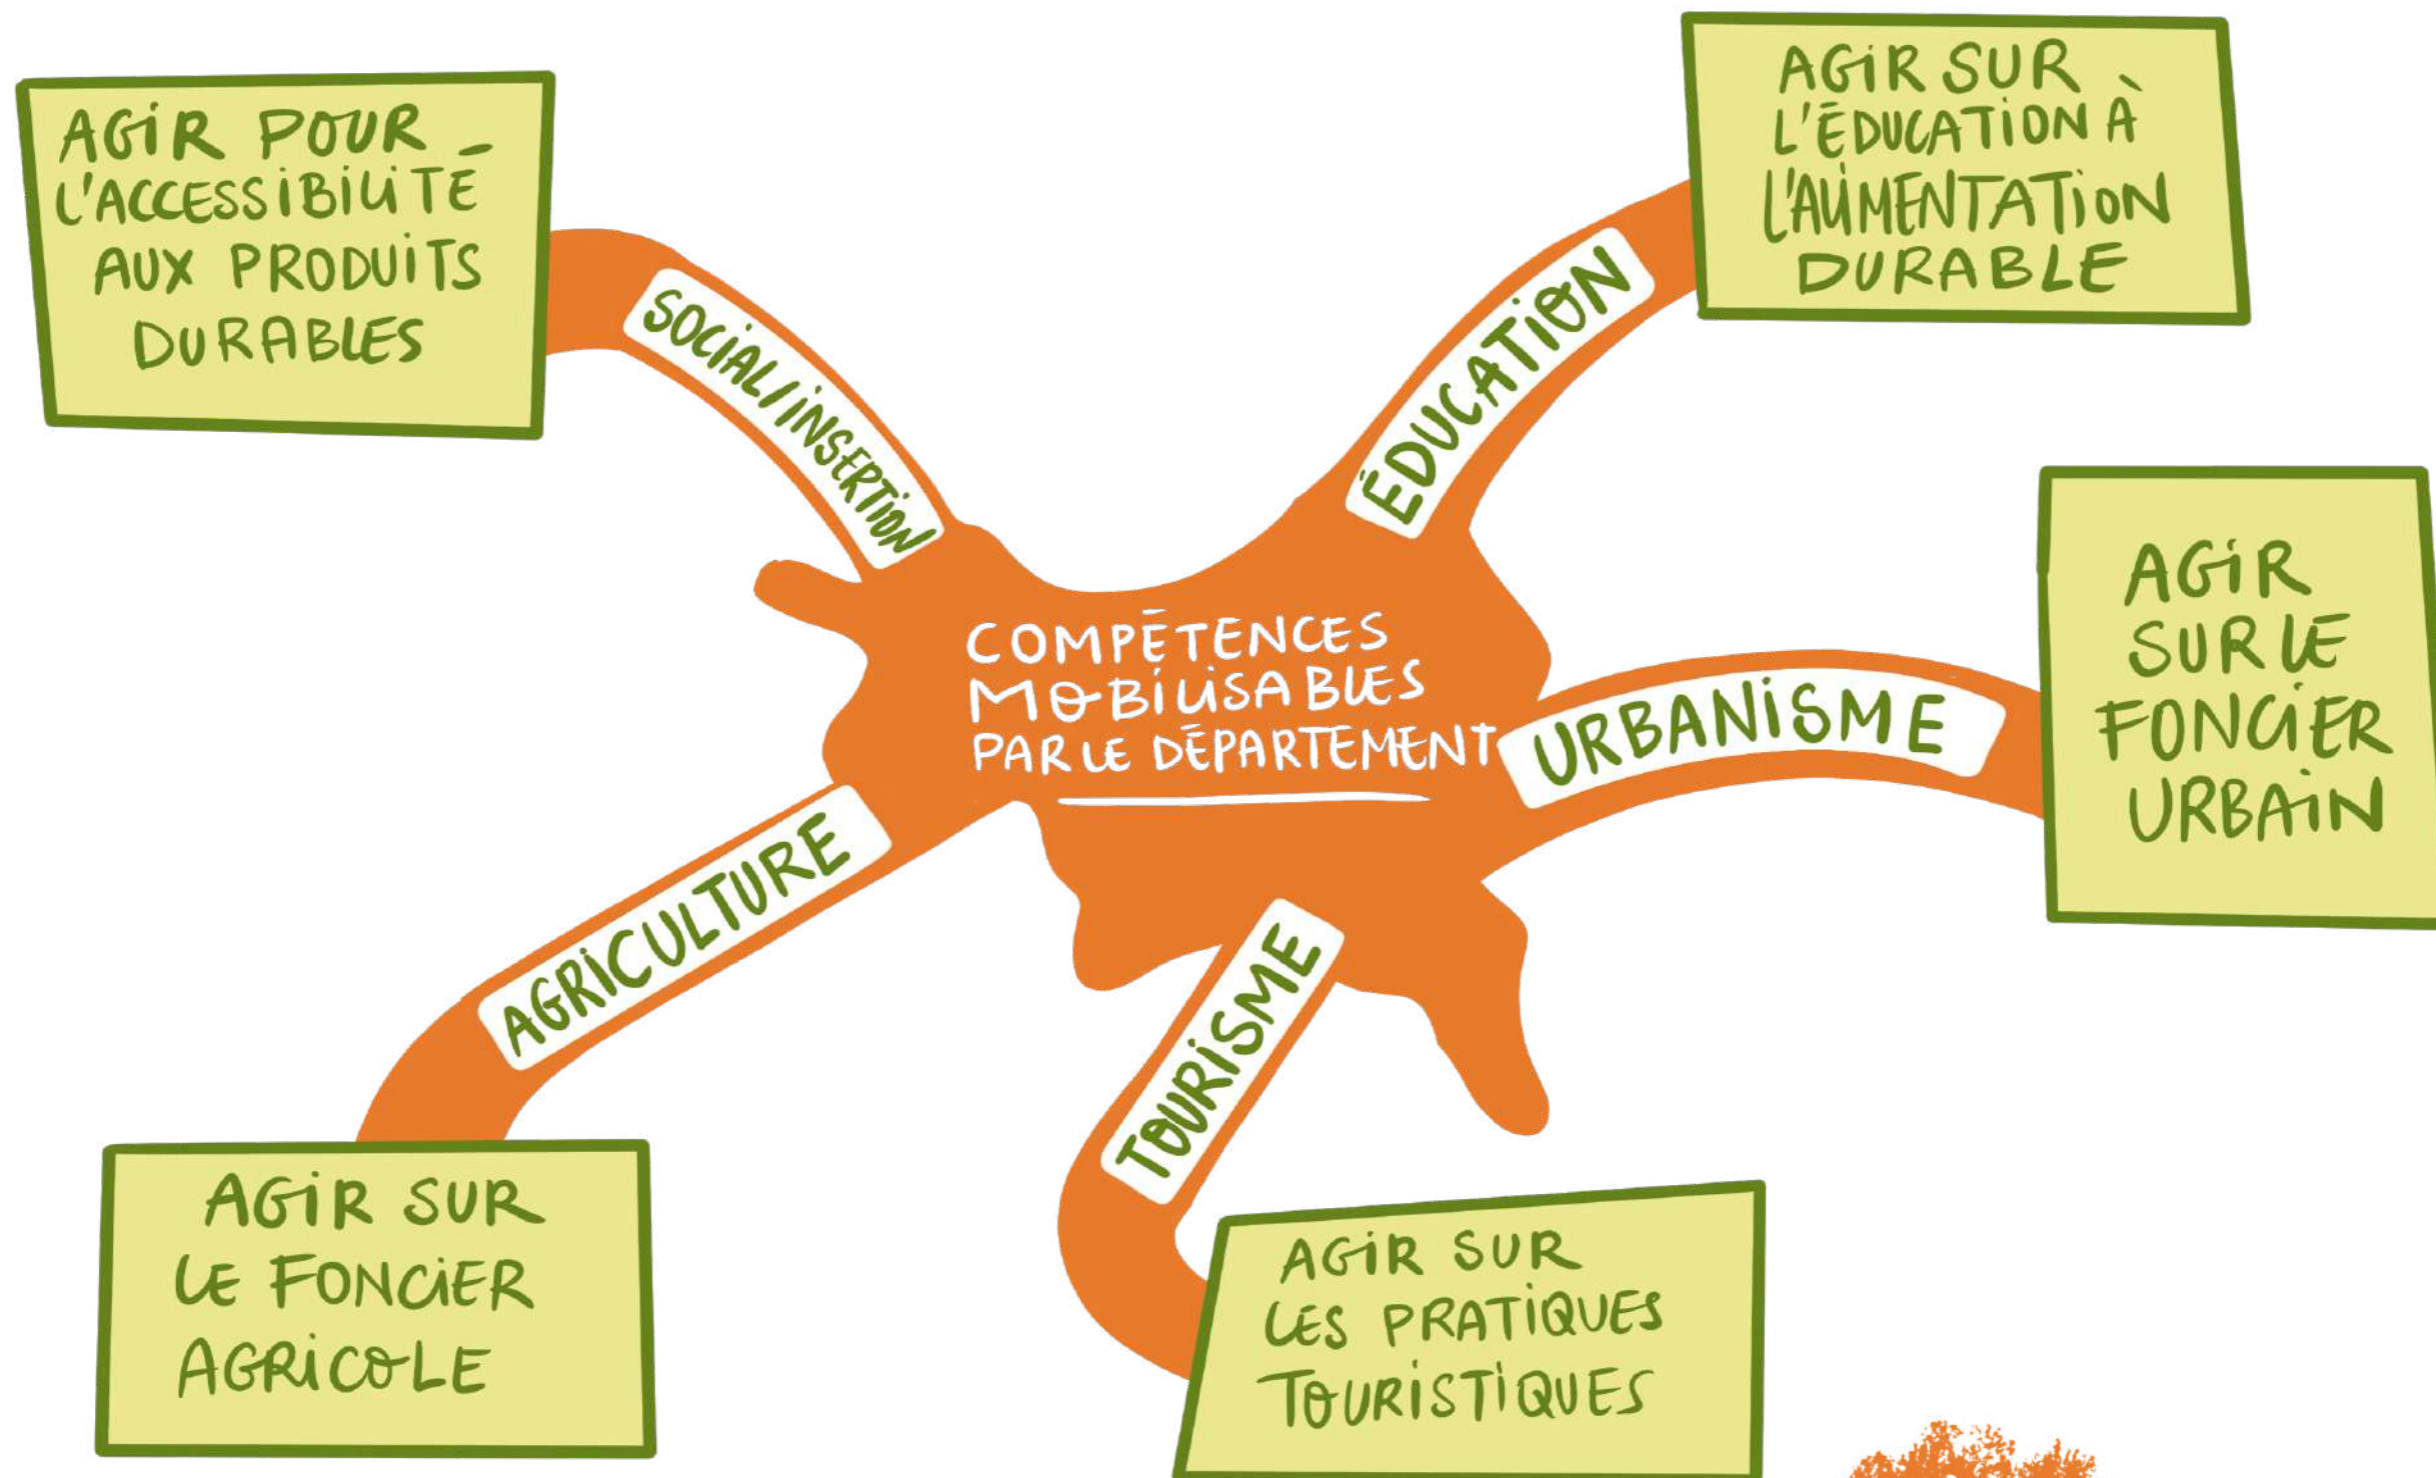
AGIR POUR L'ACCESSIBILITÉ AUX PRODUITS DURABLES

SOCIAL/INSERTION

AGIR SUR L'ÉDUCATION À L'ALIMENTATION DURABLE

ÉDUCATION

COMPÉTENCES MOBILISABLES PAR LE DÉPARTEMENT

URBANISME

AGIR SUR LE FONCIER URBAIN

AGRICULTURE

TOURISME

AGIR SUR LE FONCIER AGRICOLE

AGIR SUR LES PRATIQUES TOURISTIQUES